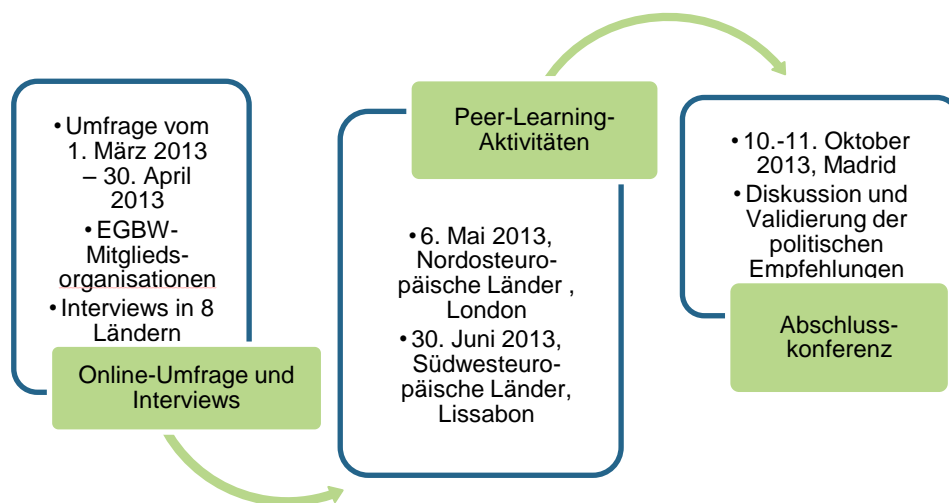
• Umfrage vom 1. März 2013 – 30. April 2013
• EGBW-Mitgliedsorganisationen
• Interviews in 8 Ländern

Online-Umfrage und Interviews

Peer-Learning-Aktivitäten

• 6. Mai 2013, Nordosteuropäische Länder , London
• 30. Juni 2013, Südwesteuropäische Länder, Lissabon

• 10.-11. Oktober 2013, Madrid
• Diskussion und Validierung der politischen Empfehlungen

Abschlusskonferenz